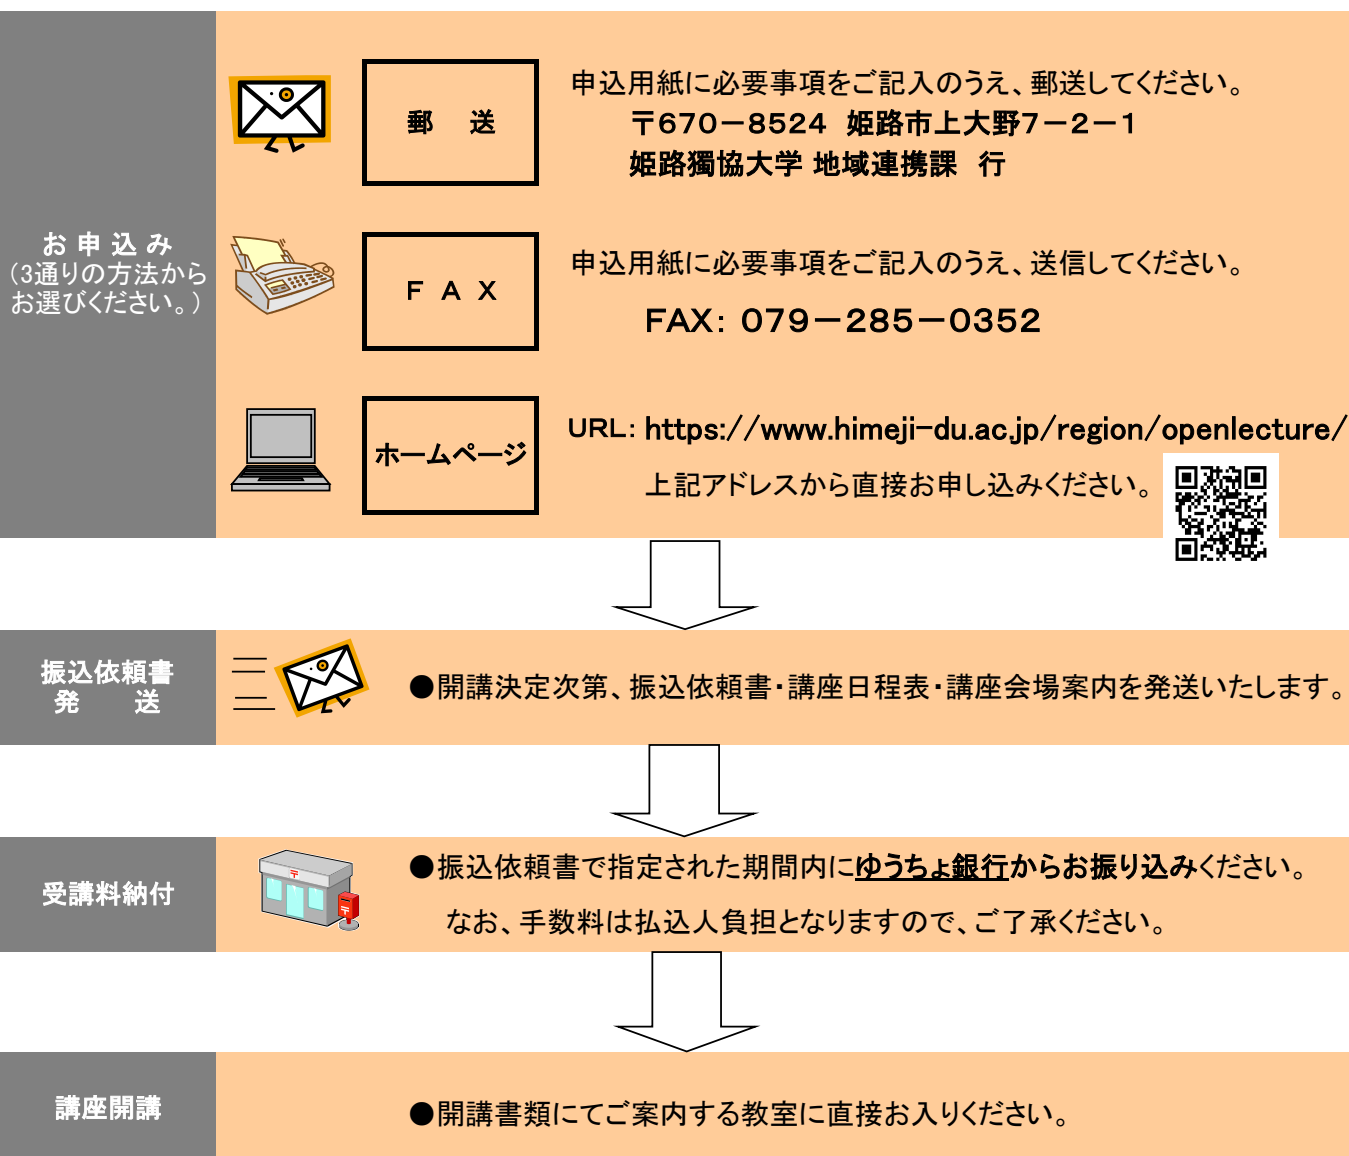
お申込み
（3通りの方法から
お選びください。）

郵　送

申込用紙に必要事項をご記入のうえ、郵送してください。
〒670－8524 姫路市上大野7－2－1
姫路獨協大学 地域連携課　行

ＦＡＸ

申込用紙に必要事項をご記入のうえ、送信してください。
FAX：079－285－0352

ホームページ

URL：https://www.himeji-du.ac.jp/region/openlecture/
上記アドレスから直接お申し込みください。

振込依頼書
発　　送

●開講決定次第、振込依頼書・講座日程表・講座会場案内を発送いたします。

受講料納付

●振込依頼書で指定された期間内にゆうちょ銀行からお振り込みください。
なお、手数料は払込人負担となりますので、ご了承ください。

講座開講

●開講書類にてご案内する教室に直接お入りください。